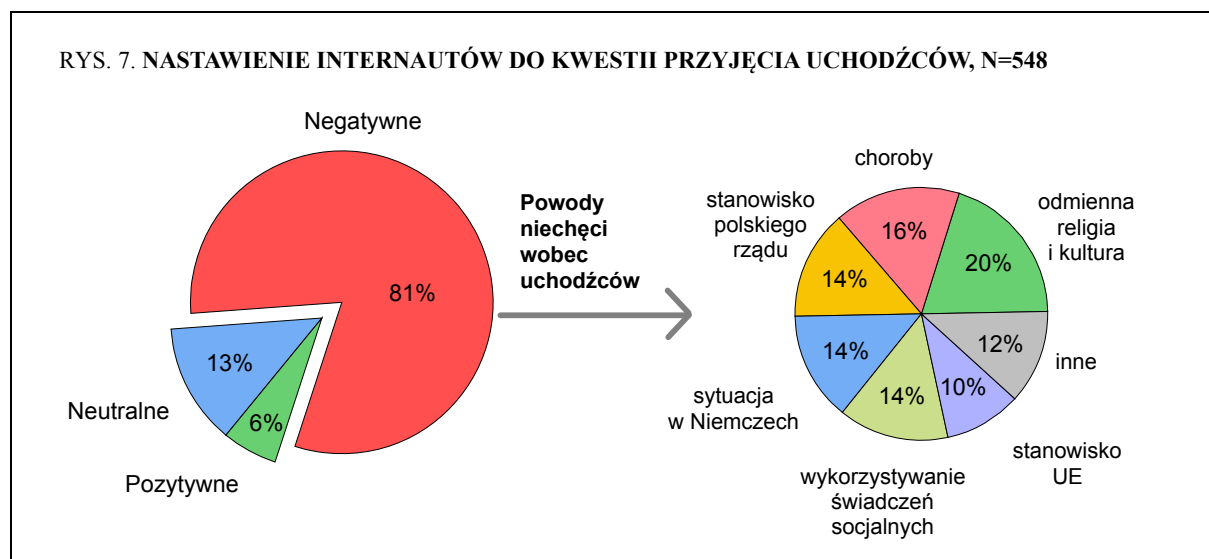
RYS. 7. **NASTAWIENIE INTERNAUTÓW DO KWESTII PRZYJĘCIA UCHODŹCÓW, N=548**

Negatywne

81%

13%

6%

Neutralne

Pozytywne

**Powody niechęci wobec uchodźców**

choroby

stanowisko polskiego rządu

odmienna religia i kultura

16%

14%

20%

14%

12%

inne

10%

14%

sytuacja w Niemczech

stanowisko UE

wykorzystywanie świadczeń socjalnych